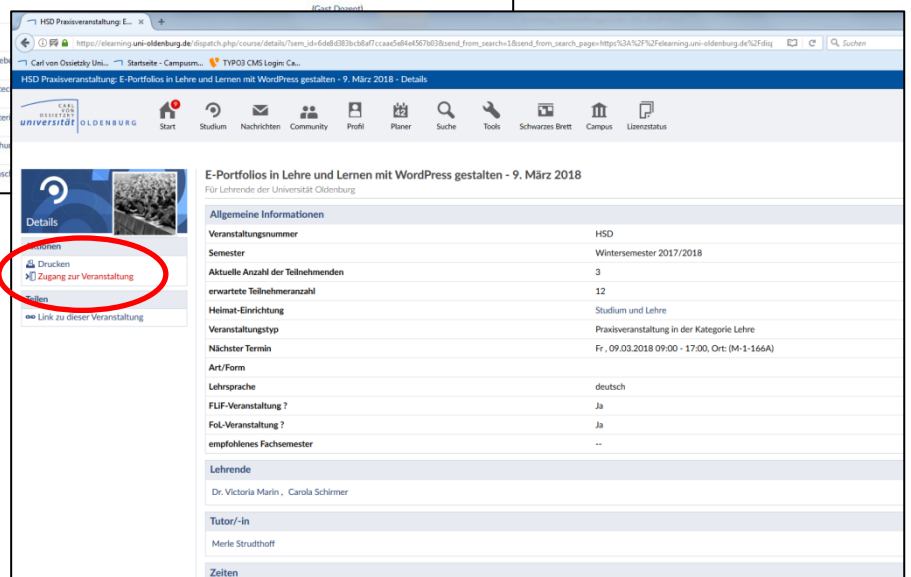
(Gast Dozent)

HSD Praxisveranstaltung: E... ×  +

https://elearning.uni-oldenburg.de/dispatch.php/course/details/?sem_id=6de8d383bcb8af7ccaae5e84e4567b03&send_from_search=1&send_from_search_page=https%3A%2F%2Felearning.uni-oldenburg.de%2Fdis

Suchen

Carl von Ossietzky Uni...  Startseite - Campusm...  TYPO3 CMS Login: Ca...

HSD Praxisveranstaltung: E-Portfolios in Lehre und Lernen mit WordPress gestalten - 9. März 2018 - Details

CARL VON OSSIETZKY universität OLDENBURG

9

Start  Studium  Nachrichten  Community  Profil  Planer  Suche  Tools  Schwarzes Brett  Campus  Lizenzstatus

Details

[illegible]ionen

Drucken
Zugang zur Veranstaltung

Teilen

Link zu dieser Veranstaltung

E-Portfolios in Lehre und Lernen mit WordPress gestalten - 9. März 2018

Für Lehrende der Universität Oldenburg

Allgemeine Informationen

| | |
|---|---|
| Veranstaltungsnummer | HSD |
| Semester | Wintersemester 2017/2018 |
| Aktuelle Anzahl der Teilnehmenden | 3 |
| erwartete Teilnehmeranzahl | 12 |
| Heimat-Einrichtung | Studium und Lehre |
| Veranstaltungstyp | Praxisveranstaltung in der Kategorie Lehre |
| Nächster Termin | Fr , 09.03.2018 09:00 - 17:00, Ort: (M-1-166A) |
| Art/Form | |
| Lehrsprache | deutsch |
| FLiF-Veranstaltung ? | Ja |
| FoL-Veranstaltung ? | Ja |
| empfohlenes Fachsemester | -- |

Lehrende

Dr. Victoria Marin , Carola Schirmer

Tutor/-in

Merle Strudthoff

Zeiten